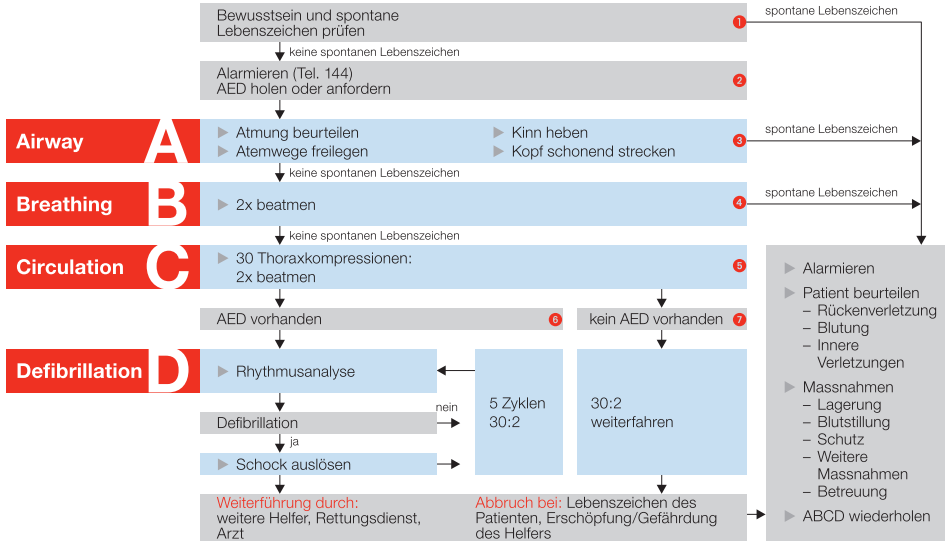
Bewusstsein und spontane Lebenszeichen prüfen 1
spontane Lebenszeichen
keine spontanen Lebenszeichen
Alarmieren (Tel. 144)
AED holen oder anfordern 2

Airway A
▶ Atmung beurteilen
▶ Atemwege freilegen
▶ Kinn heben
▶ Kopf schonend strecken 3
spontane Lebenszeichen
keine spontanen Lebenszeichen

Breathing B
▶ 2x beatmen 4
spontane Lebenszeichen
keine spontanen Lebenszeichen

Circulation C
▶ 30 Thoraxkompressionen: 2x beatmen 5

▶ Alarmieren
▶ Patient beurteilen
– Rückenverletzung
– Blutung
– Innere Verletzungen
▶ Massnahmen
– Lagerung
– Blutstillung
– Schutz
– Weitere Massnahmen
– Betreuung
▶ ABCD wiederholen

AED vorhanden 6
kein AED vorhanden 7

Defibrillation D
▶ Rhythmusanalyse
Defibrillation
nein
ja
▶ Schock auslösen
5 Zyklen 30:2
30:2 weiterfahren

Weiterführung durch: weitere Helfer, Rettungsdienst, Arzt
Abbruch bei: Lebenszeichen des Patienten, Erschöpfung/Gefährdung des Helfers